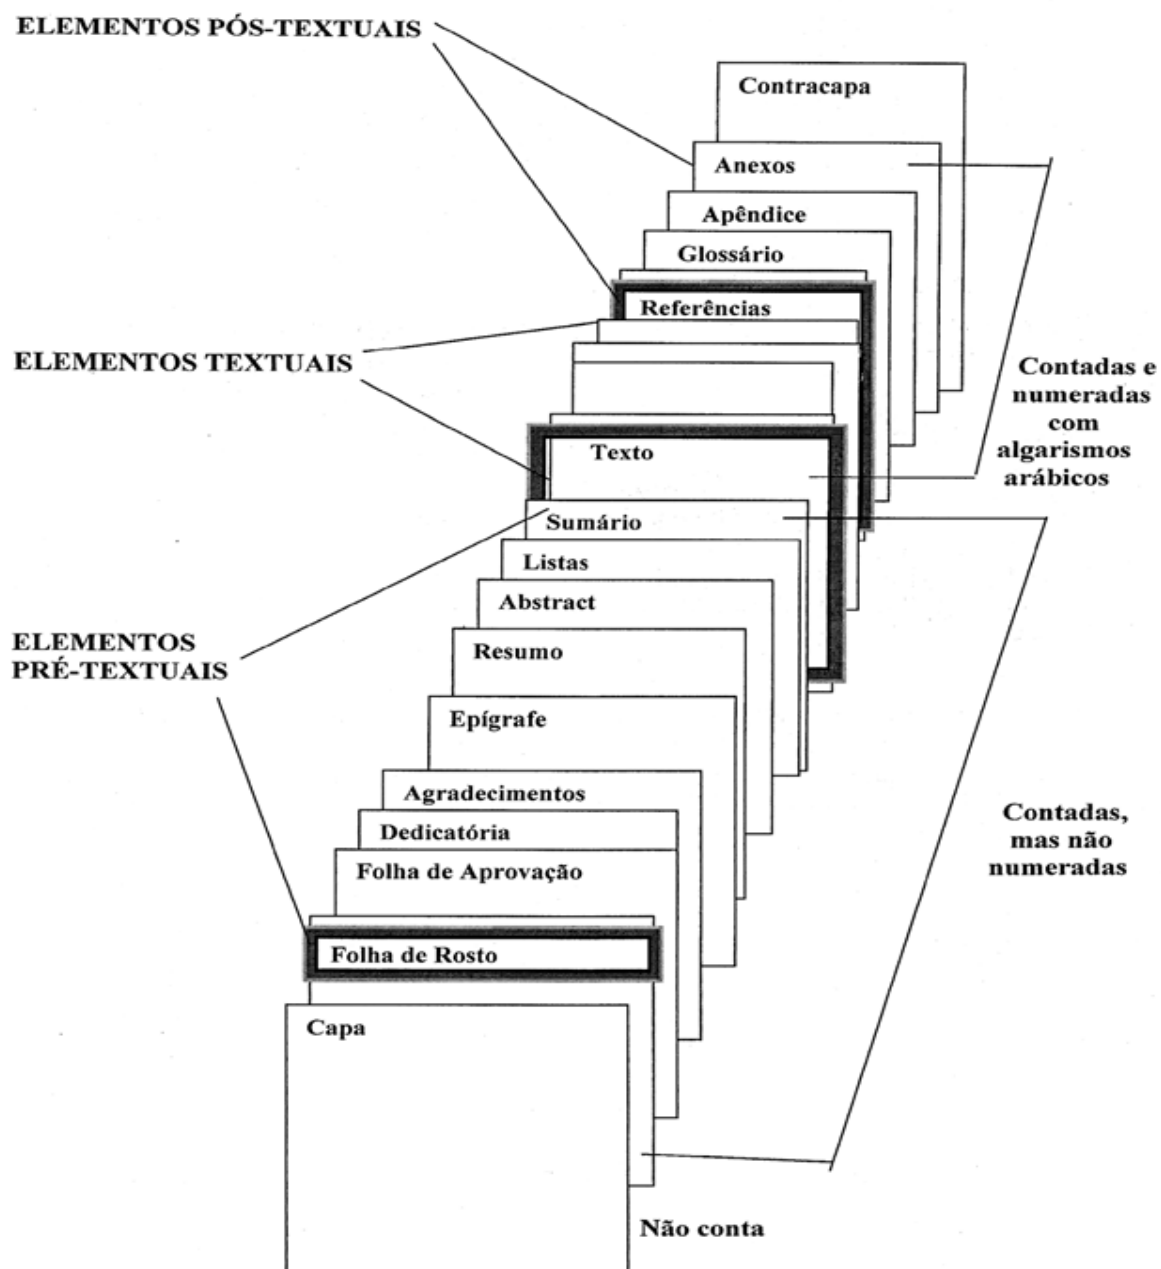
ELEMENTOS PÓS-TEXTUAIS

Contracapa

Anexos

Apêndice

Glossário

Referências

ELEMENTOS TEXTUAIS

Contadas e numeradas com algarismos arábicos

Texto

Sumário

Listas

Abstract

ELEMENTOS PRÉ-TEXTUAIS

Resumo

Epígrafe

Agradecimentos

Dedicatória

Contadas, mas não numeradas

Folha de Aprovação

Folha de Rosto

Capa

Não conta